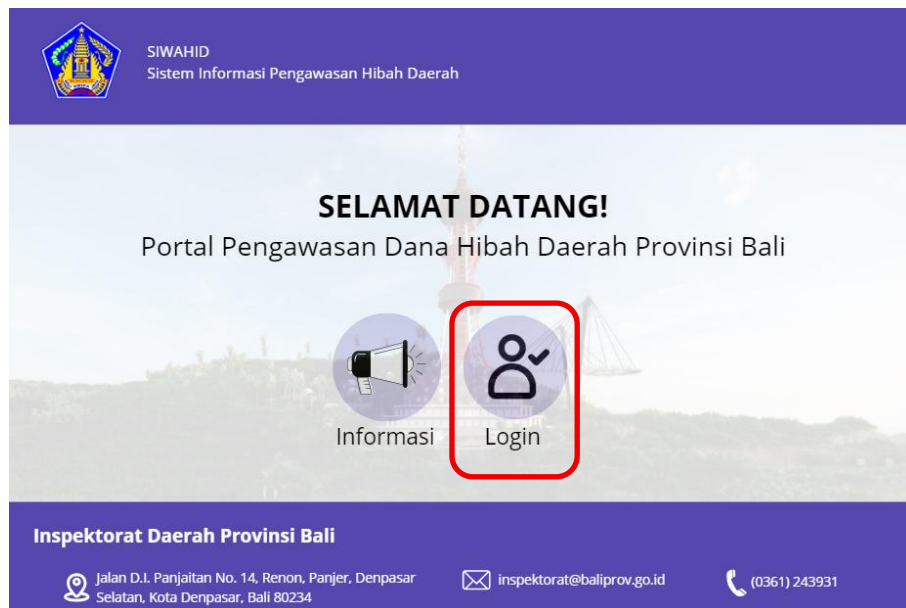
SIWAHID
Sistem Informasi Pengawasan Hibah Daerah

SELAMAT DATANG!
Portal Pengawasan Dana Hibah Daerah Provinsi Bali

Informasi

Login

Inspektorat Daerah Provinsi Bali

Jalan D.I. Panjaitan No. 14, Renon, Panjer, Denpasar Selatan, Kota Denpasar, Bali 80234

inspektorat@baliprov.go.id

(0361) 243931